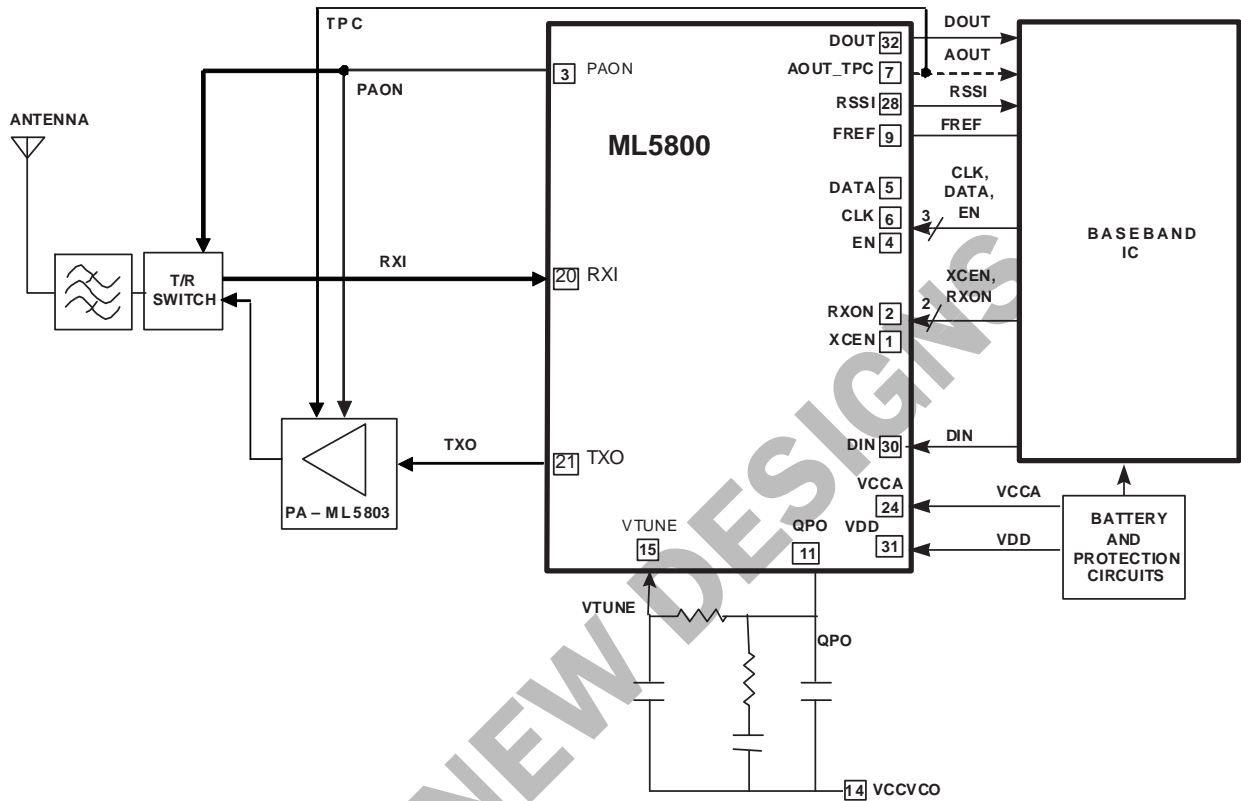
TPC
PAON
3 PAON
ANTENNA
ML5800
DOUT 32
AOUT_TPC 7
RSSI 28
FREF 9
DOUT
AOUT
RSSI
FREF
DATA 5
CLK 6
EN 4
CLK, DATA, EN
3
BASEBAND IC
T/R SWITCH
RXI
20 RXI
XCEN, RXON
2
RXON 2
XCEN 1
DIN 30
DIN
TXO
21 TXO
PA – ML5803
VCCA
24
VCCA
VTUNE
15
QPO
11
VDD
31
VDD
BATTERY AND PROTECTION CIRCUITS
VTUNE
QPO
14 VCCVCO
NEW DESIGNS